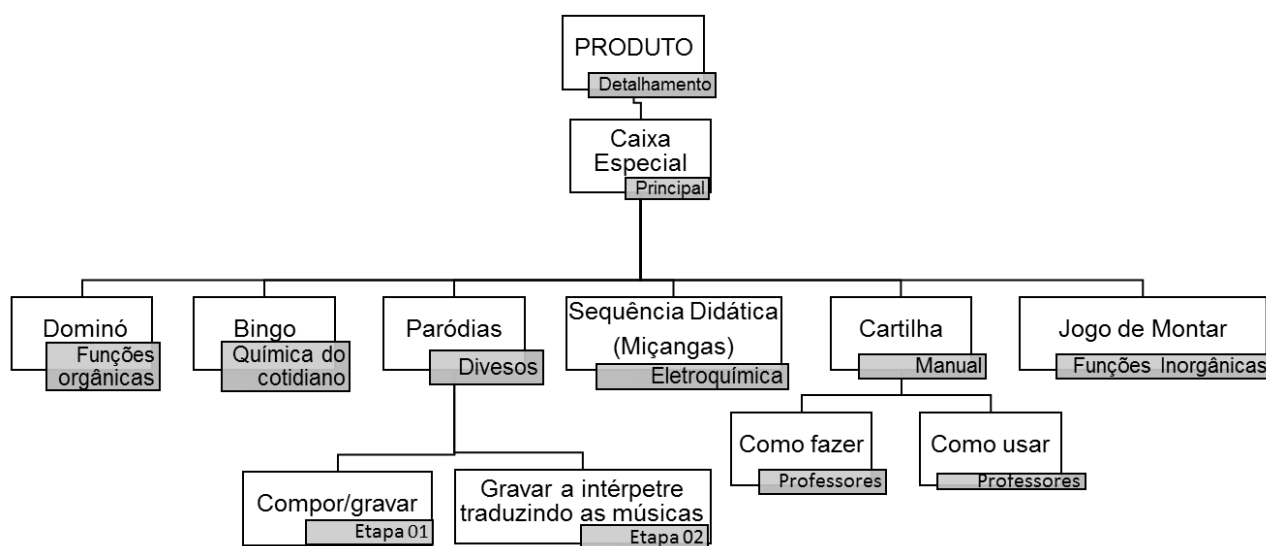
PRODUTO
Detalhamento

Caixa Especial
Principal

Dominó
Funções orgânicas

Bingo
Química do cotidiano

Paródias
Divesos

Sequência Didática (Miçangas)
Eletroquímica

Cartilha
Manual

Jogo de Montar
Funções Inorgânicas

Compor/gravar
Etapa 01

Gravar a intérpetre traduzindo as músicas
Etapa 02

Como fazer
Professores

Como usar
Professores